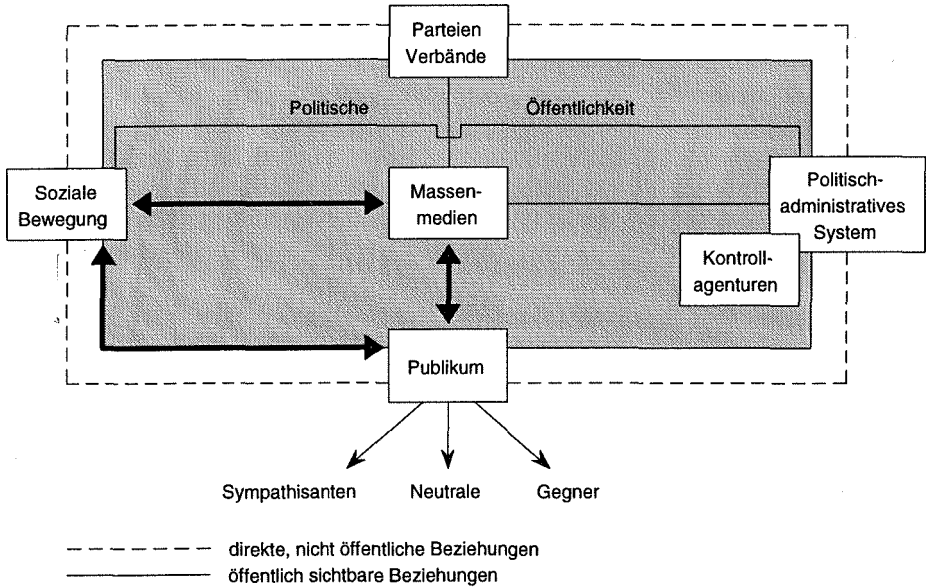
Parteien Verbände

Politische

Öffentlichkeit

Soziale Bewegung

Massenmedien

Politisch-administratives System

Kontrollagenturen

Publikum

Sympathisanten

Neutrale

Gegner

direkte, nicht öffentliche Beziehungen

öffentlich sichtbare Beziehungen